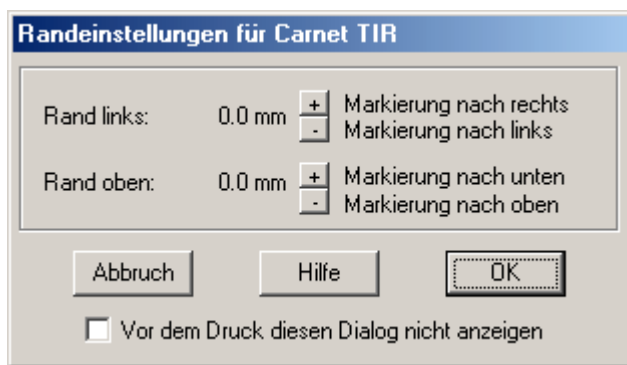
Randeinstellungen für Carnet TIR

Rand links: 0.0 mm + Markierung nach rechts
- Markierung nach links

Rand oben: 0.0 mm + Markierung nach unten
- Markierung nach oben

Abbruch Hilfe OK

Vor dem Druck diesen Dialog nicht anzeigen